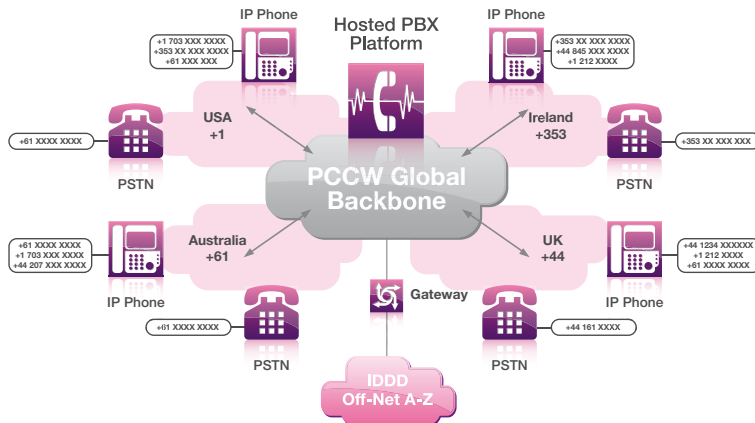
Hosted PBX Platform

IP Phone
+1 703 XXX XXXX
+353 XX XXX XXXX
+61 XXX XXX

IP Phone
+353 XX XXX XXXX
+44 845 XXX XXXX
+1 212 XXXX

USA
+1

Ireland
+353

+61 XXXX XXXX
PSTN

+353 XX XXX XXX
PSTN

PCCW Global Backbone

Australia
+61

UK
+44

+61 XXXX XXXX
+1 703 XXX XXXX
+44 207 XXX XXXX
IP Phone

+44 1234 XXXXXX
+1 212 XXXX
+61 XXXX XXXX
IP Phone

Gateway

+61 XXXX XXXX
PSTN

+44 161 XXXX
PSTN

IDDD
Off-Net A-Z